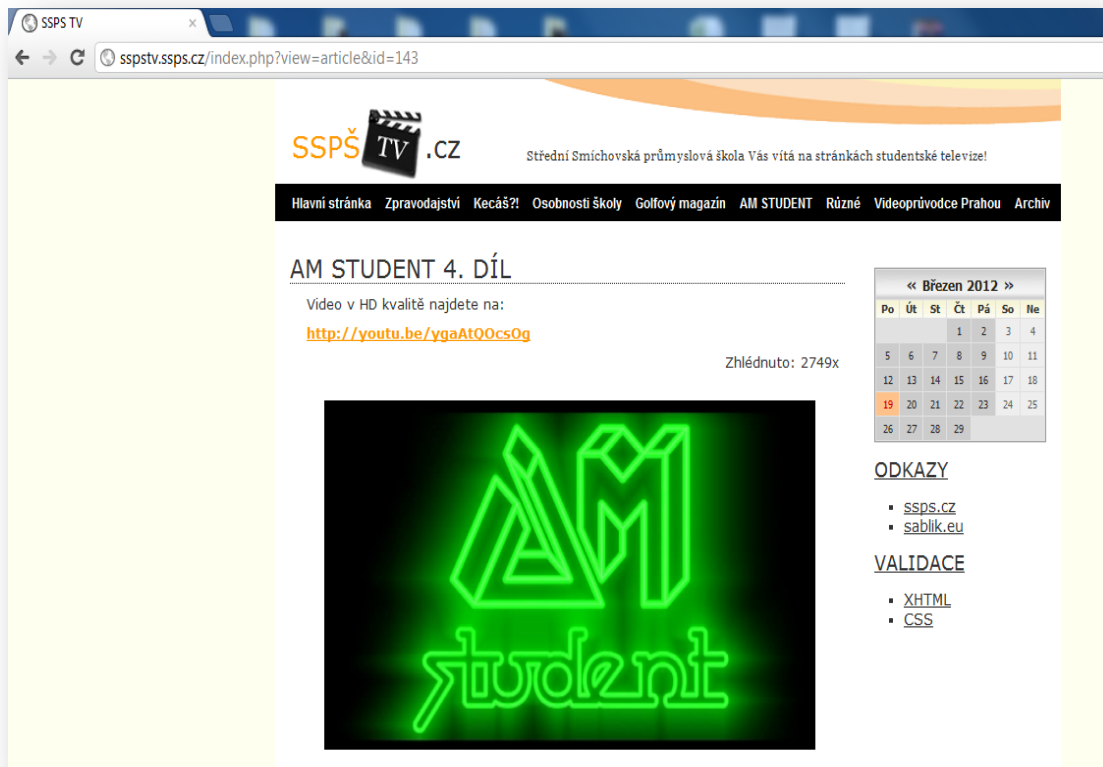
SSPS TV ×

sspstv.ssps.cz/index.php?view=article&id=143

SSPŠ TV .CZ

Střední Smíchovská průmyslová škola Vás vítá na stránkách studentské televize!

Hlavní stránka Zpravodajství Kecáš?! Osobnosti školy Golfový magazín AM STUDENT Různé Videoprůvodce Prahou Archiv

AM STUDENT 4. DÍL

Video v HD kvalitě najdete na:

http://youtu.be/ygaAtQOcsOg

Zhlédnuto: 2749x

AM student

« Březen 2012 »

| Po | Út | St | Čt | Pá | So | Ne |
|---|---|---|---|---|---|---|
| | | | 1 | 2 | 3 | 4 |
| 5 | 6 | 7 | 8 | 9 | 10 | 11 |
| 12 | 13 | 14 | 15 | 16 | 17 | 18 |
| 19 | 20 | 21 | 22 | 23 | 24 | 25 |
| 26 | 27 | 28 | 29 | | | |

ODKAZY

- ssps.cz
- sablik.eu

VALIDACE

- XHTML
- CSS